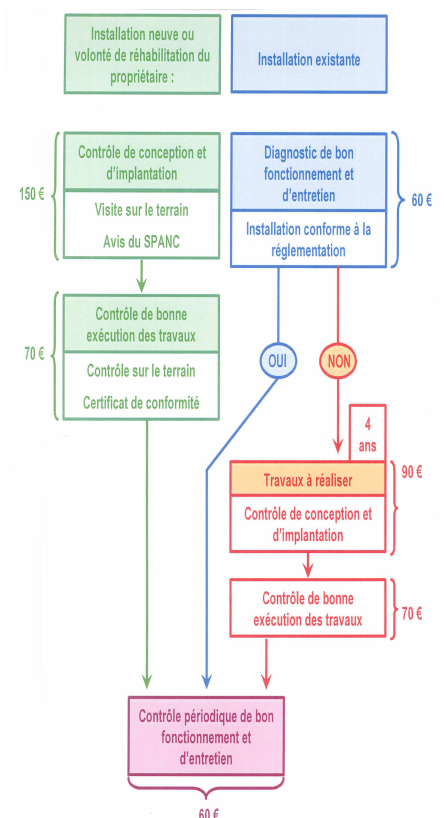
Installation neuve ou volonté de réhabilitation du propriétaire :

Installation existante

150 €

Contrôle de conception et d'implantation

Visite sur le terrain

Avis du SPANC

Diagnostic de bon fonctionnement et d'entretien

Installation conforme à la réglementation

60 €

70 €

Contrôle de bonne exécution des travaux

Contrôle sur le terrain

Certificat de conformité

OUI

NON

4 ans

Travaux à réaliser

Contrôle de conception et d'implantation

90 €

Contrôle de bonne exécution des travaux

70 €

Contrôle périodique de bon fonctionnement et d'entretien

60 €